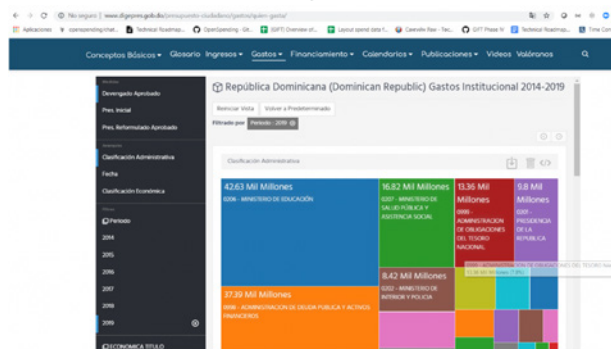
No seguro | www.digepres.gob.do/presupuesto-ciudadano/gastos/quien-gasta/

Aplicaciones | openspending/chat... | Technical Roadmap... | OpenSpending - Git... | GIFT Overview of... | Layout spend data f... | Cawrelin Raw - Tec... | GIFT Phase IV | Technical Roadmap... | Time Con

Conceptos Básicos ▾ Glosario Ingresos ▾ Gastos ▾ Financiamiento ▾ Calendarios ▾ Publicaciones ▾ Videos Valóranos

Montos
Devengado Aprobado
Pres. Inicial
Pres. Reformulado Aprobado

Jerarquía
Clasificación Administrativa
Fecha
Clasificación Económica

Filtros
Periodo
2014
2015
2016
2017
2018
2019

ECONOMICA TITULO

República Dominicana (Dominican Republic) Gastos Institucional 2014-2019

Reiniciar Vista | Volver a Predeterminado

Filtrado por: Periodo : 2019

Clasificación Administrativa

42.63 Mil Millones
0206 - MINISTERIO DE EDUCACIÓN

16.82 Mil Millones
0207 - MINISTERIO DE SALUD PÚBLICA Y ASISTENCIA SOCIAL

13.36 Mil Millones
0999 - ADMINISTRACION DE OBLIGACIONES DEL TESORO NACIONAL

9.8 Mil Millones
0201 - PRESIDENCIA DE LA REPUBLICA

8.42 Mil Millones
0202 - MINISTERIO DE INTERIOR Y POLICIA

37.39 Mil Millones
0998 - ADMINISTRACION DE DEUDA PUBLICA Y ACTIVOS FINANCIEROS

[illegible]